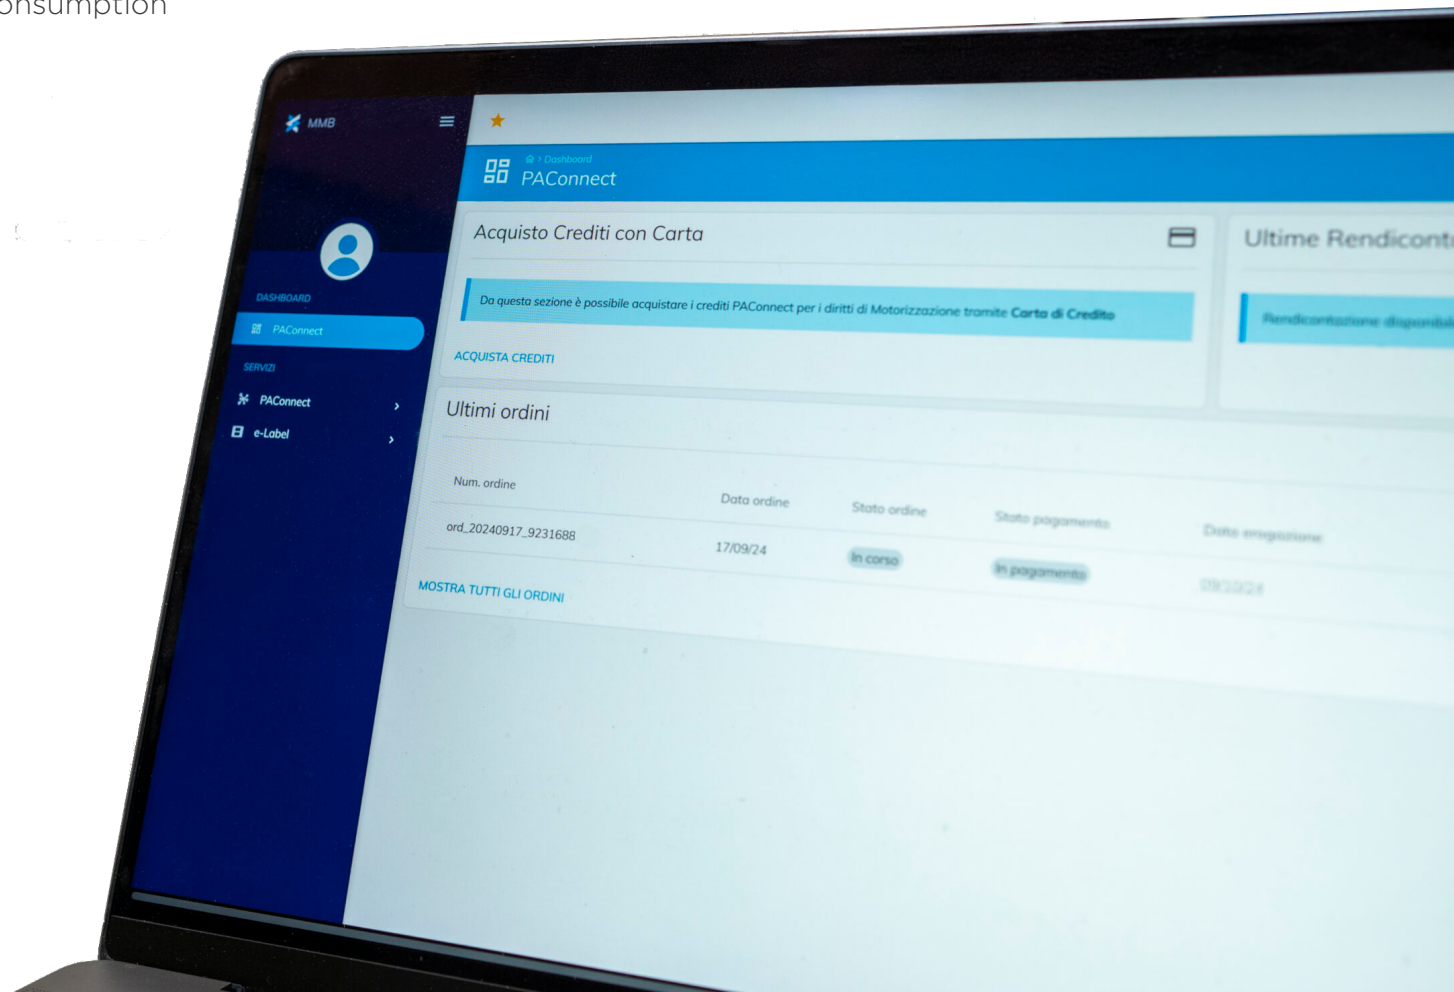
onsumption

MMB

DASHBOARD

PAConnect

SERVIZI

PAConnect

e-Label

Dashboard

PAConnect

Acquisto Crediti con Carta

Da questa sezione è possibile acquistare i crediti PAConnect per i diritti di Motorizzazione tramite Carta di Credito

ACQUISTA CREDITI

Ultime Rendicont

Rendicontazione disponibil

Ultimi ordini

| Num. ordine | Data ordine | Stato ordine | Stato pagamento | Data erogazione |
|---|---|---|---|---|
| ord_20240917_9231688 | 17/09/24 | In corso | In pagamento | 09/10/24 |

MOSTRA TUTTI GLI ORDINI